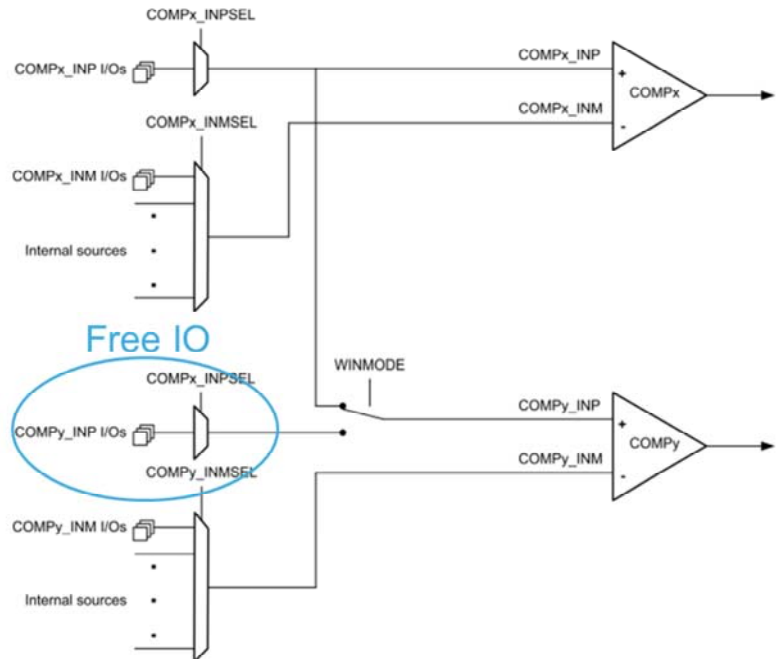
COMPx_INPSEL

COMPx_INP I/Os

COMPx_INP

+

COMPx

COMPx_INM

-

COMPx_INMSEL

COMPx_INM I/Os

Internal sources

Free IO

WINMODE

COMPx_INPSEL

COMPy_INP I/Os

COMPy_INP

+

COMPy

COMPy_INMSEL

COMPy_INM

-

COMPy_INM I/Os

Internal sources